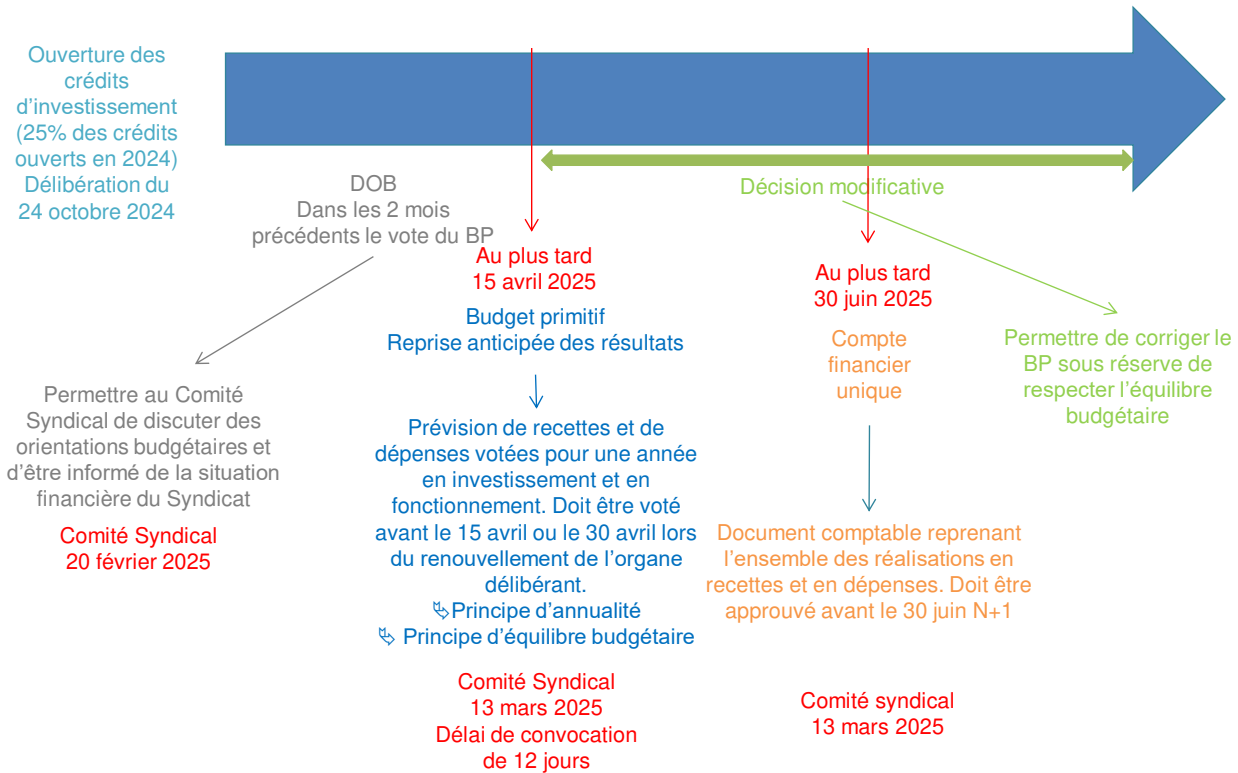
Ouverture des crédits d'investissement (25% des crédits ouverts en 2024) Délibération du 24 octobre 2024

DOB
Dans les 2 mois précédents le vote du BP

Permettre au Comité Syndical de discuter des orientations budgétaires et d'être informé de la situation financière du Syndicat

Comité Syndical
20 février 2025

Au plus tard
15 avril 2025

Budget primitif
Reprise anticipée des résultats

Prévision de recettes et de dépenses votées pour une année en investissement et en fonctionnement. Doit être voté avant le 15 avril ou le 30 avril lors du renouvellement de l'organe délibérant.
↳Principe d'annualité
↳ Principe d'équilibre budgétaire

Comité Syndical
13 mars 2025
Délai de convocation de 12 jours

Décision modificative

Au plus tard
30 juin 2025

Compte financier unique

Document comptable reprenant l'ensemble des réalisations en recettes et en dépenses. Doit être approuvé avant le 30 juin N+1

Comité syndical
13 mars 2025

Permettre de corriger le BP sous réserve de respecter l'équilibre budgétaire